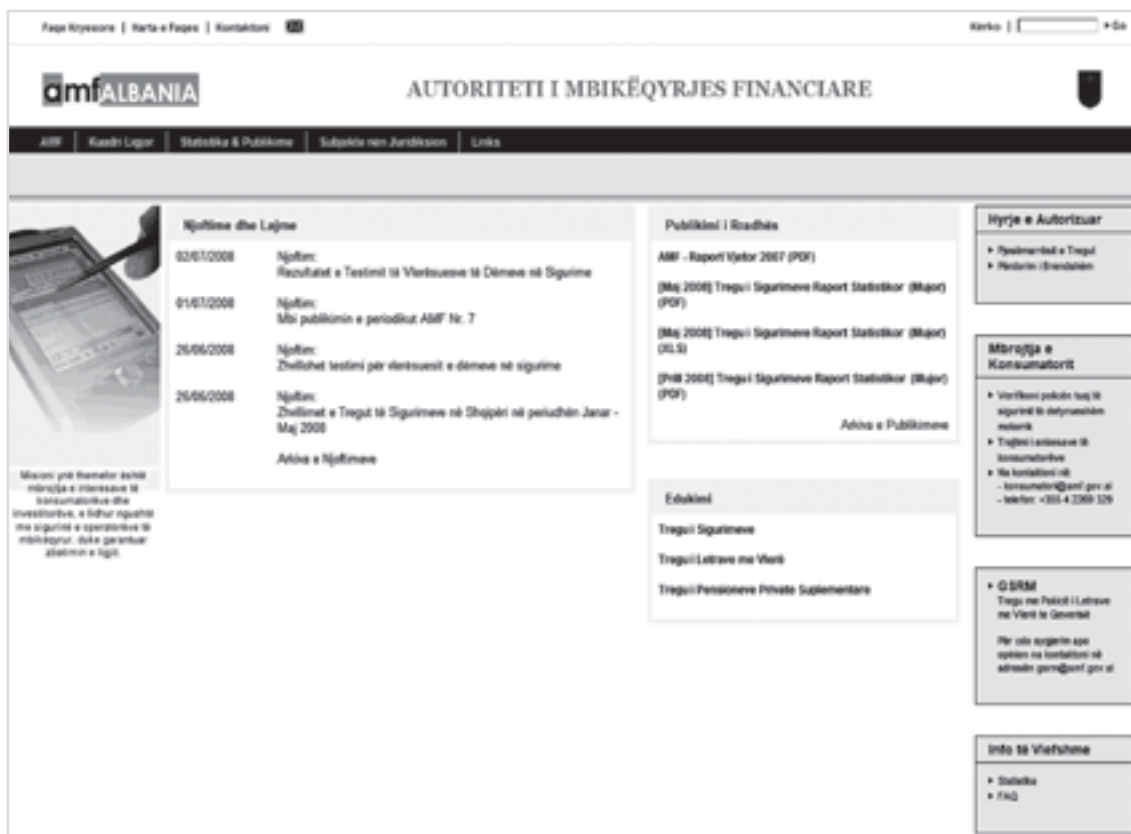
Faqe Kryesore | Harta e Faqes | Kontaktoni

Kerko | → Go

amfALBANIA

AUTORITETI I MBIKËQYRJES FINANCIARE

AMF | Kuadri Ligjor | Statistika & Publikime | Subjekte nën Juridiksion | Links

Misioni ynë themelor është mbrojtja e interesave të konsumatorëve dhe investitorëve, e lidhur ngushtë me sigurinë e operatorëve të mbikëqyrur, duke garantuar zbatimin e ligjit.

Njoftime dhe Lajme

02/07/2008 Njoftim:
Rezultatet e Testimit të Vlerësuesve të Dëmeve në Sigurime

01/07/2008 Njoftim:
Mbi publikimin e periodikut AMF Nr. 7

26/06/2008 Njoftim:
Zhvillohet testimi për vlerësuesit e dëmeve në sigurime

26/06/2008 Njoftim:
Zhvillimet e Tregut të Sigurimeve në Shqipëri në periudhën Janar - Maj 2008

Arkiva e Njoftimeve

Publikimi i Rradhës

AMF - Raport Vjetor 2007 (PDF)

[Maj 2008] Tregu i Sigurimeve Raport Statistikor (Mujor) (PDF)

[Maj 2008] Tregu i Sigurimeve Raport Statistikor (Mujor) (XLS)

[Prill 2008] Tregu i Sigurimeve Raport Statistikor (Mujor) (PDF)

Arkiva e Publikimeve

Edukimi

Tregu i Sigurimeve

Tregu i Letrave me Vlerë

Tregu i Pensioneve Private Suplementare

Hyrje e Autorizuar

▸ Pjesëmarrësit e Tregut
▸ Personi i Brendshëm

Mbrojtja e Konsumatorit

▸ Verifikoni policën tuaj të sigurimit të detyrueshëm motorik
▸ Trajtimi i ankesave të konsumatorëve
▸ Na kontaktoni në:
- konsumatori@amf.gov.al
- telefon: +355 4 2269 329

▸ GSRM
Tregu me Pakicë i Letrave me Vlerë te Qeverisë

Për cdo sugjerim apo opinion na kontaktoni në adresën gsrm@amf.gov.al

Info të Vlefshme

▸ Statistika
▸ FAQ